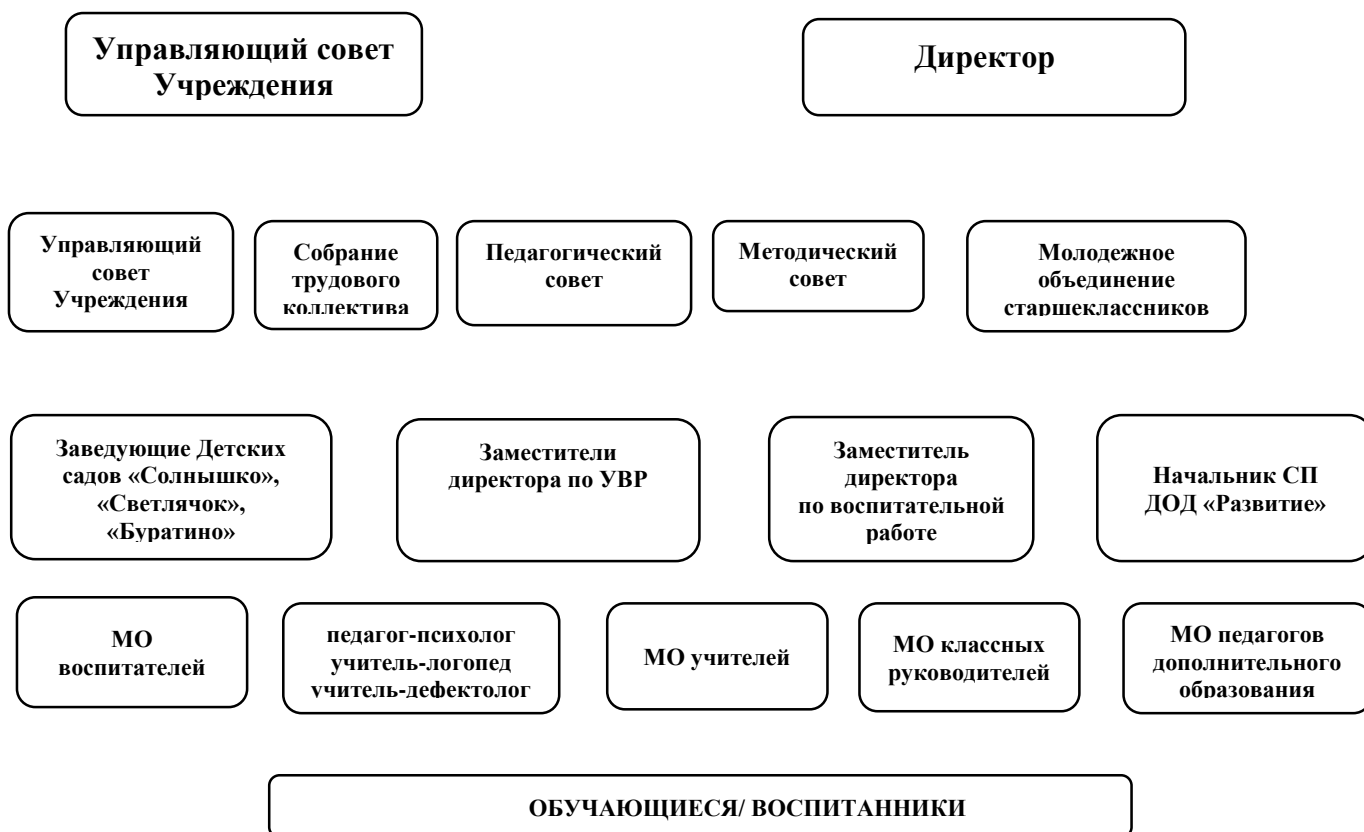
Управляющий совет Учреждения

Директор

Управляющий совет Учреждения

Собрание трудового коллектива

Педагогический совет

Методический совет

Молодежное объединение старшеклассников

Заведующие Детских садов «Солнышко», «Светлячок», «Буратино»

Заместители директора по УВР

Заместитель директора по воспитательной работе

Начальник СП ДОД «Развитие»

МО воспитателей

педагог-психолог учитель-логопед учитель-дефектолог

МО учителей

МО классных руководителей

МО педагогов дополнительного образования

ОБУЧАЮЩИЕСЯ/ ВОСПИТАННИКИ